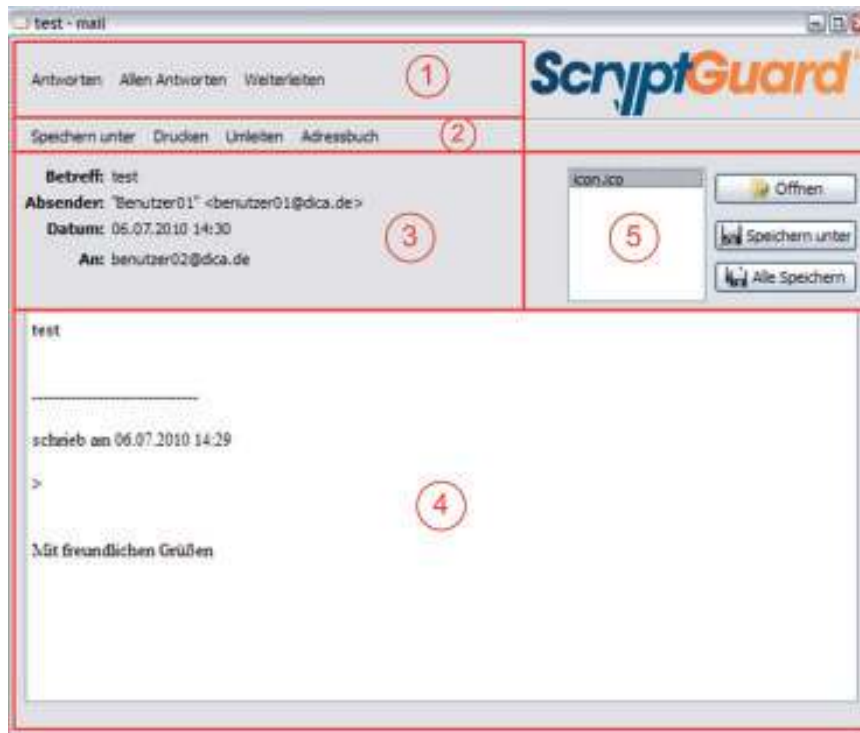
test - mail

Antworten Allen Antworten Weiterleiten

1

ScryptGuard

Speichern unter Drucken Umleiten Adressbuch

2

Betreff: test
Absender: "Benutzer01" <benutzer01@dica.de>
Datum: 06.07.2010 14:30
An: benutzer02@dica.de

3

icon.ico

5

Öffnen

Speichern unter

Alle Speichern

test

schrieb am 06.07.2010 14:29

>

4

Mit freundlichen Grüßen